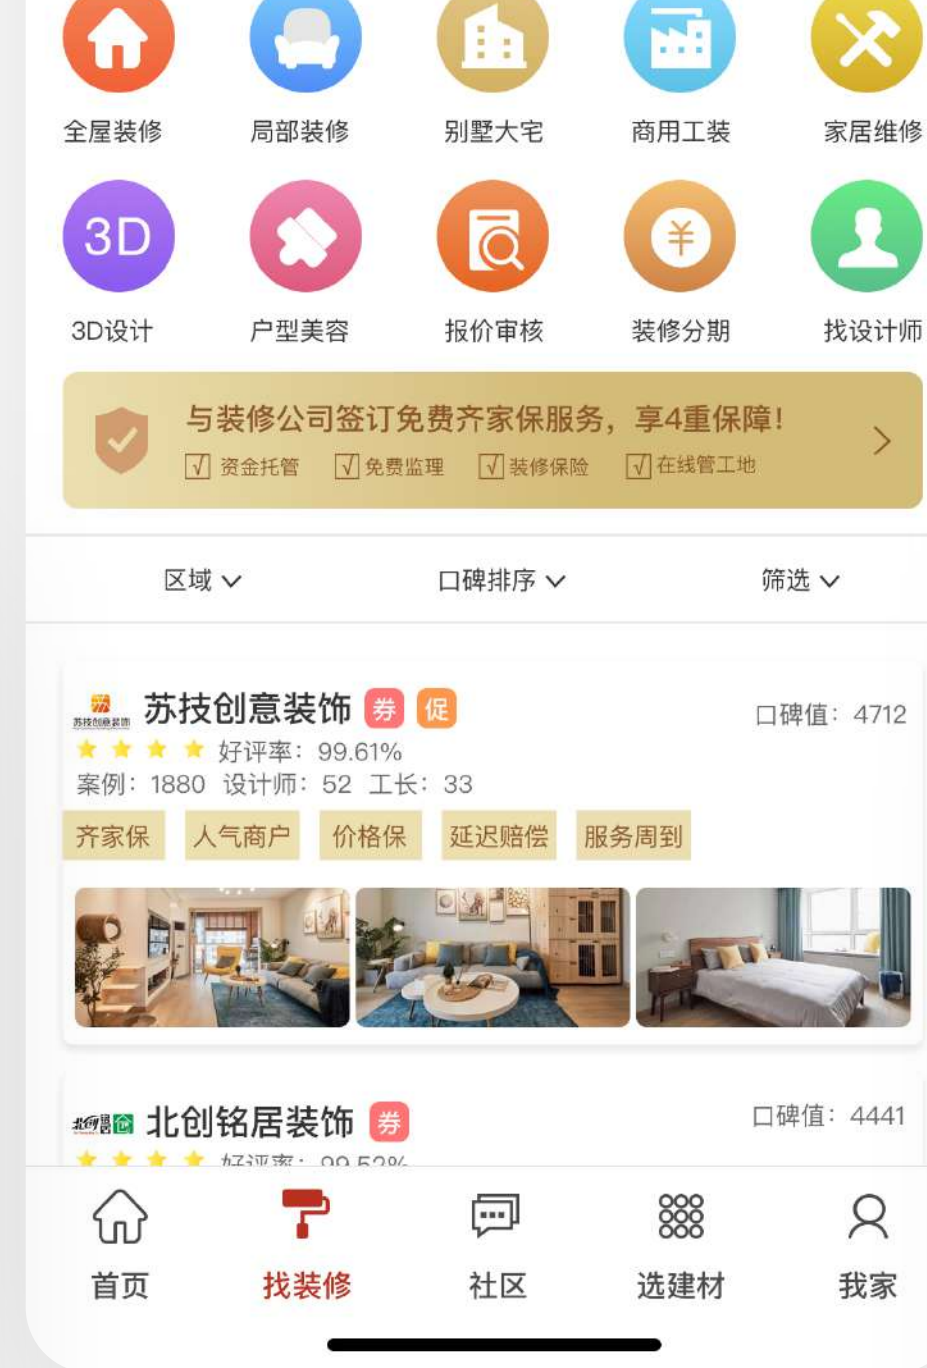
全屋装修 局部装修 别墅大宅 商用工装 家居维修

3D

3D设计 户型美容 报价审核 装修分期 找设计师

与装修公司签订免费齐家保服务，享4重保障！
√ 资金托管 √ 免费监理 √ 装修保险 √ 在线管工地

区域 口碑排序 筛选

苏技创意装饰
苏技创意装饰 券 促 口碑值：4712
好评率：99.61%
案例：1880 设计师：52 工长：33
齐家保 人气商户 价格保 延迟赔偿 服务周到

北创铭居装饰 券 口碑值：4441
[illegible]

首页 找装修 社区 选建材 我家